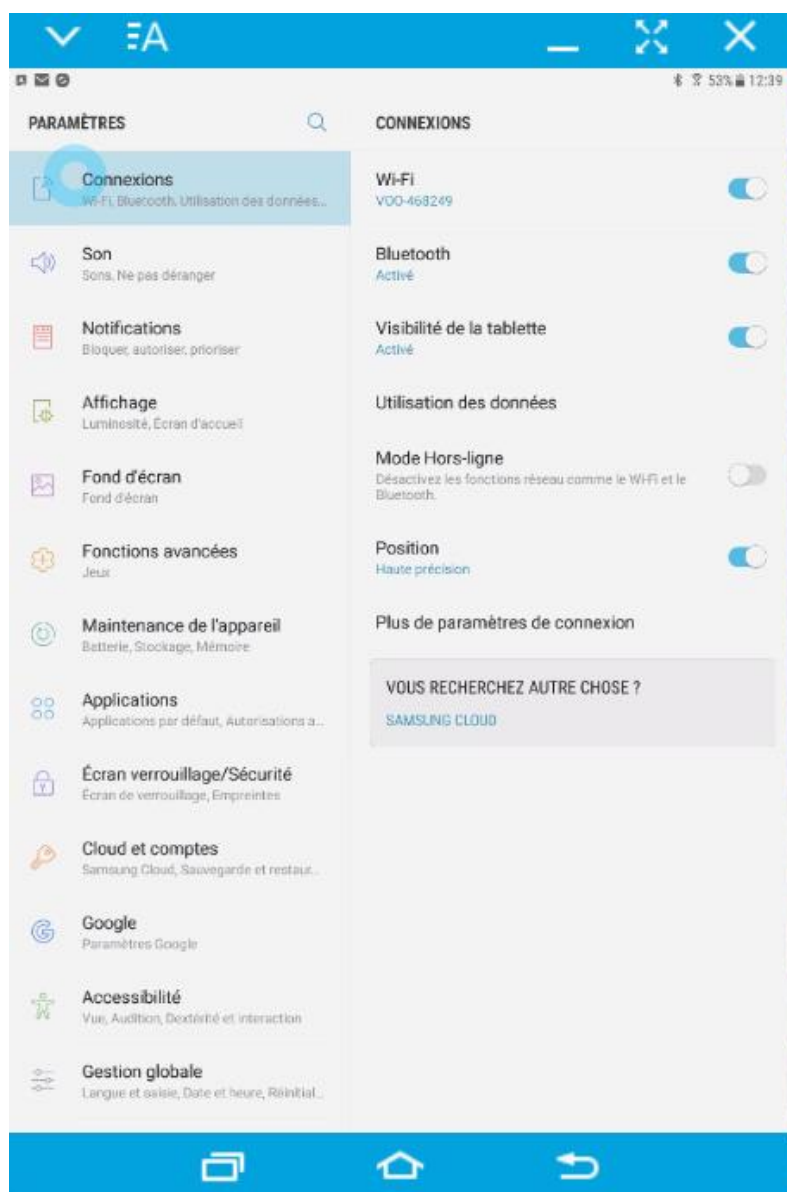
53% 12:39

PARAMÈTRES

Connexions
Wi-Fi, Bluetooth, Utilisation des données...

Son
Sons, Ne pas déranger

Notifications
Bloquer, autoriser, prioriser

Affichage
Luminosité, Écran d'accueil

Fond d'écran
Fond d'écran

Fonctions avancées
Jeux

Maintenance de l'appareil
Batterie, Stockage, Mémoire

Applications
Applications par défaut, Autorisations a...

Écran verrouillage/Sécurité
Écran de verrouillage, Empreintes

Cloud et comptes
Samsung Cloud, Sauvegarde et restaur...

Google
Paramètres Google

Accessibilité
Vue, Audition, Dextérité et interaction

Gestion globale
Langue et saisie, Date et heure, Réinitial...

CONNEXIONS

Wi-Fi
VOO-468249

Bluetooth
Activé

Visibilité de la tablette
Activé

Utilisation des données

Mode Hors-ligne
Désactivez les fonctions réseau comme le Wi-Fi et le Bluetooth.

Position
Haute précision

Plus de paramètres de connexion

VOUS RECHERCHEZ AUTRE CHOSE ?
SAMSUNG CLOUD